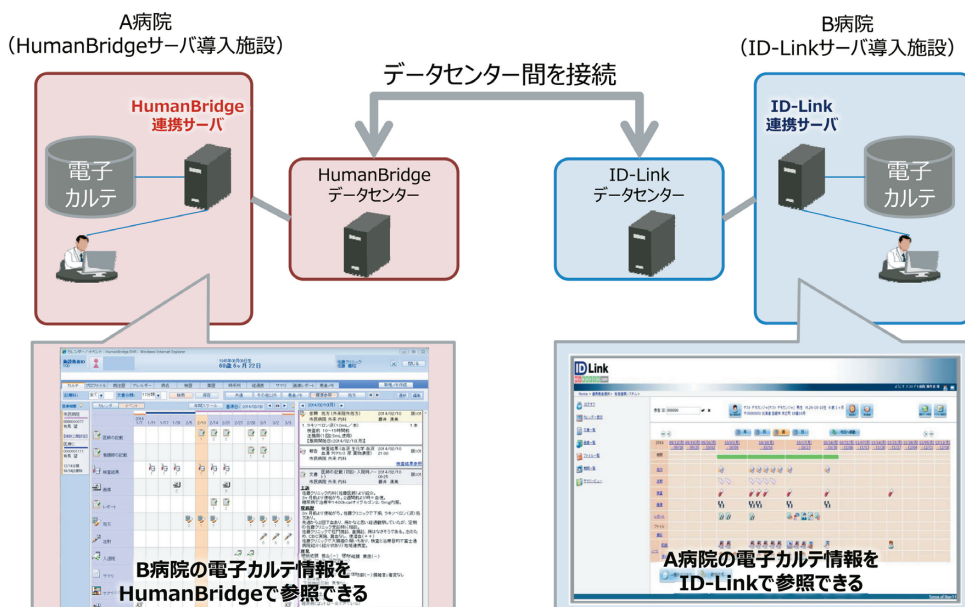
A病院
（HumanBridgeサーバ導入施設）

B病院
（ID-Linkサーバ導入施設）

データセンター間を接続

HumanBridge
連携サーバ

電子
カルテ

HumanBridge
データセンター

ID-Link
データセンター

ID-Link
連携サーバ

電子
カルテ

69歳 6ヶ月 22日

ID Link

B病院の電子カルテ情報を
HumanBridgeで参照できる

A病院の電子カルテ情報を
ID-Linkで参照できる